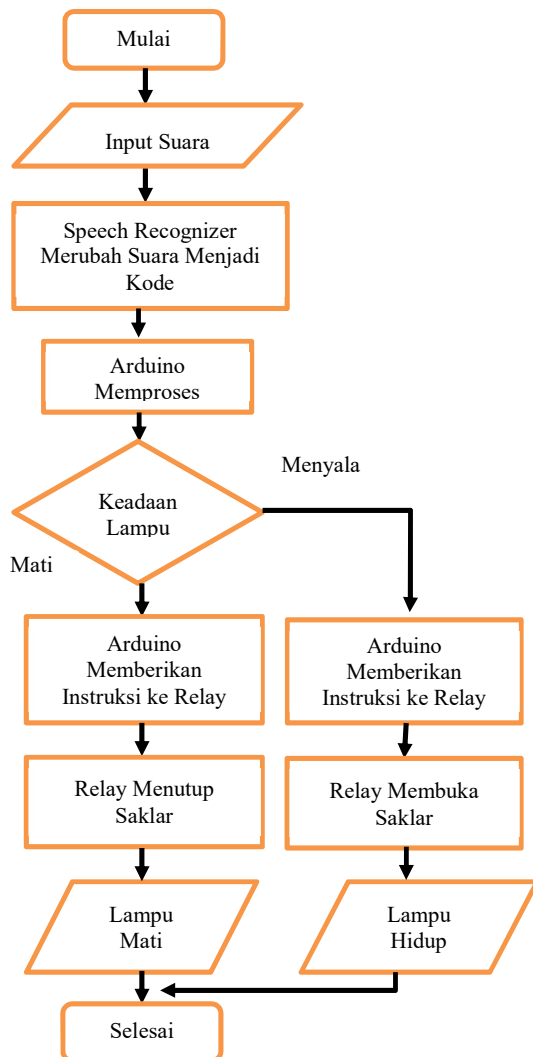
Mulai

Input Suara

Speech Recognizer Merubah Suara Menjadi Kode

Arduino Memproses

Menyala

Keadaan Lampu

Mati

Arduino Memberikan Instruksi ke Relay

Arduino Memberikan Instruksi ke Relay

Relay Menutup Saklar

Relay Membuka Saklar

Lampu Mati

Lampu Hidup

Selesai